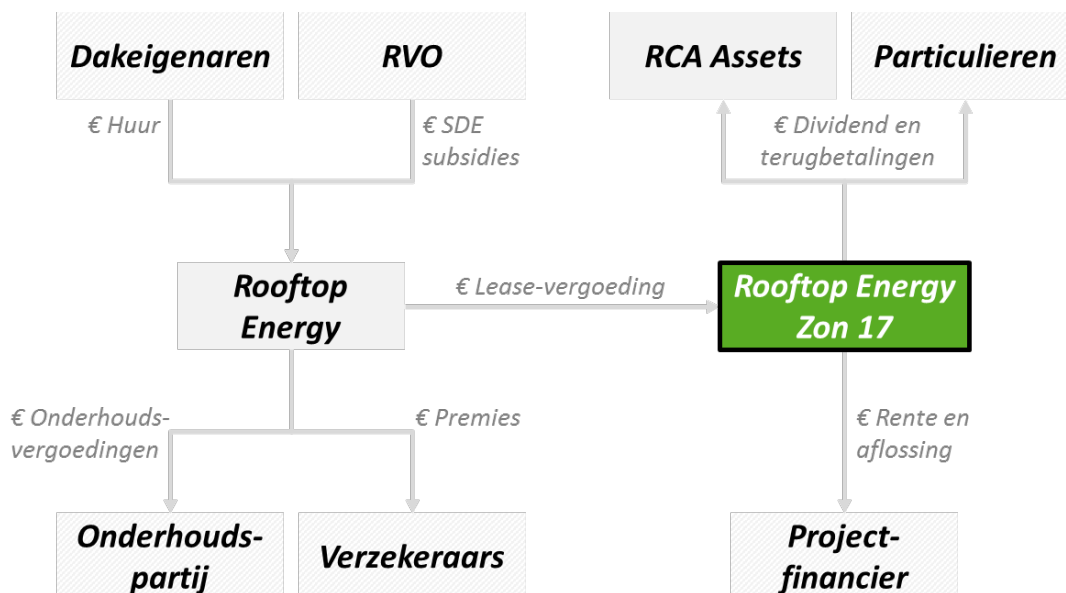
Dakeigenaren

RVO

RCA Assets

Particulieren

€ Huur

€ SDE subsidies

€ Dividend en terugbetalingen

Rooftop Energy

€ Lease-vergoeding

Rooftop Energy Zon 17

€ Onderhouds-vergoedingen

€ Premies

€ Rente en aflossing

Onderhouds-partij

Verzekeraars

Project-financier